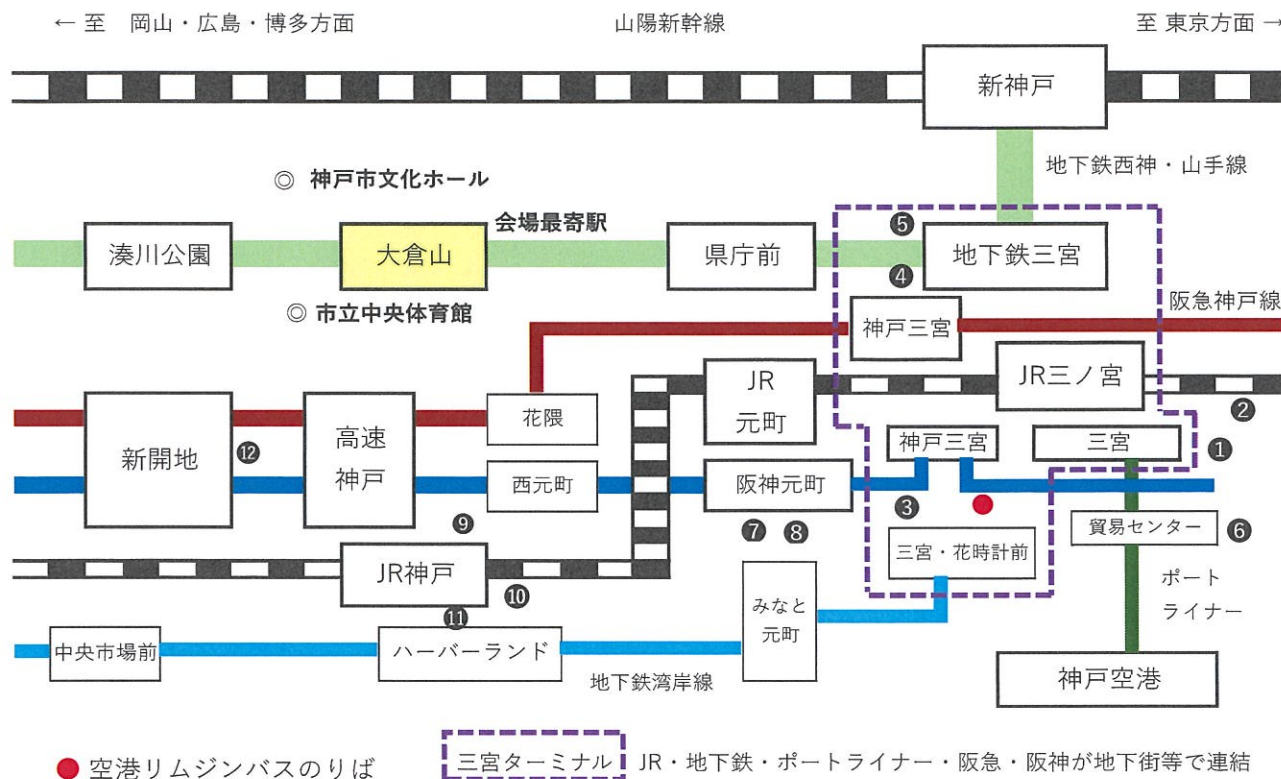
← 至　岡山・広島・博多方面

山陽新幹線

至 東京方面 →

新神戸

地下鉄西神・山手線

◎ 神戸市文化ホール

会場最寄駅

❺

湊川公園

大倉山

県庁前

地下鉄三宮

❹

◎ 市立中央体育館

阪急神戸線

神戸三宮

JR元町

JR三ノ宮

❷

花隈

新開地

❿

高速神戸

神戸三宮

三宮

❶

西元町

阪神元町

❸

❾

❼ ❽

貿易センター

❻

三宮・花時計前

JR神戸

みなと元町

ポートライナー

⓫

⓾

中央市場前

ハーバーランド

地下鉄湾岸線

神戸空港

● 空港リムジンバスのりば

三宮ターミナル　JR・地下鉄・ポートライナー・阪急・阪神が地下街等で連結